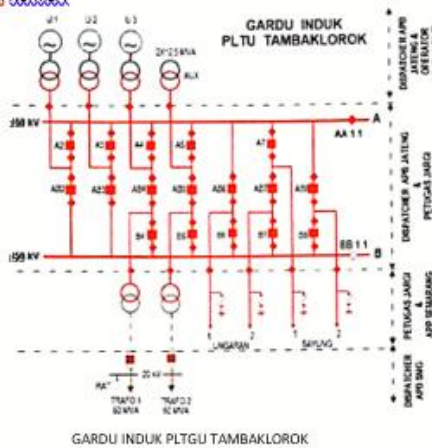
U1 U2 U3
GARDU INDUK PLTU TAMBAKLOROK
2X 2.5 MVA AUX
150 kV
A
AA 1 1
A2 A3 A4 A5 A7
A2D A3D A5D A6D A7D A8D
B4 B6 B8
150 kV
B
BB 1 1
1 2 1 2
UNGARAN SAYUNG
RAT 20 kV
TRAFO 1 60 MVA
TRAFO 2 60 MVA
DISPATCHER APB JATENG & OPERATOR
DISPATCHER APB JATENG & PETUGAS JARGI
PETUGAS JARGI
DISPATCHER APB SMG
GARDU INDUK PLTGU TAMBAKLOROK